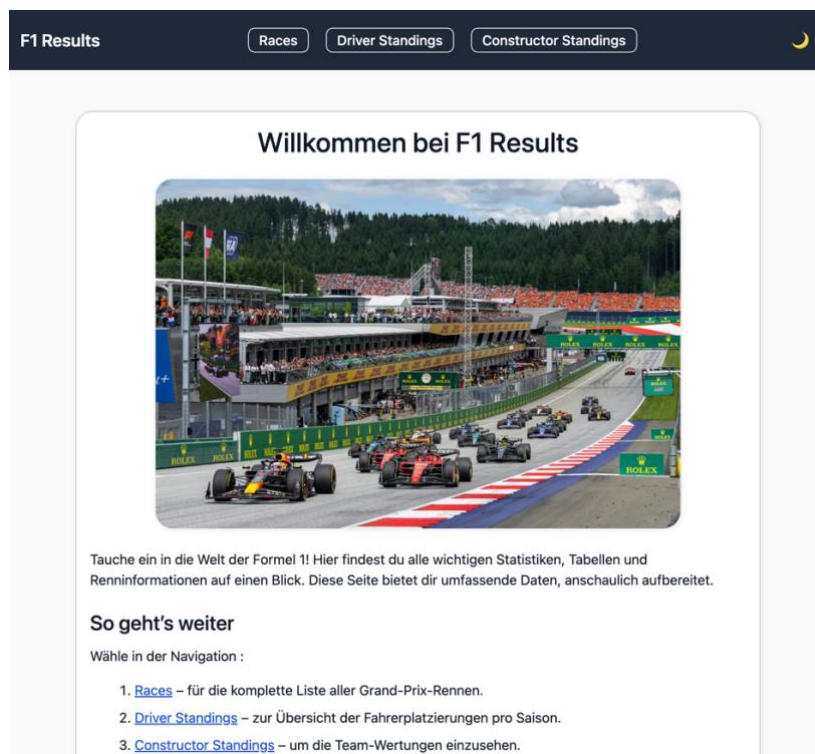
F1 Results

Races Driver Standings Constructor Standings

Willkommen bei F1 Results

ROLEX ROLEX ROLEX ROLEX ROLEX ROLEX ROLEX ROLEX

Tauche ein in die Welt der Formel 1! Hier findest du alle wichtigen Statistiken, Tabellen und Renninformationen auf einen Blick. Diese Seite bietet dir umfassende Daten, anschaulich aufbereitet.

So geht's weiter

Wähle in der Navigation :

1. Races – für die komplette Liste aller Grand-Prix-Rennen.
2. Driver Standings – zur Übersicht der Fahrerplatzierungen pro Saison.
3. Constructor Standings – um die Team-Wertungen einzusehen.